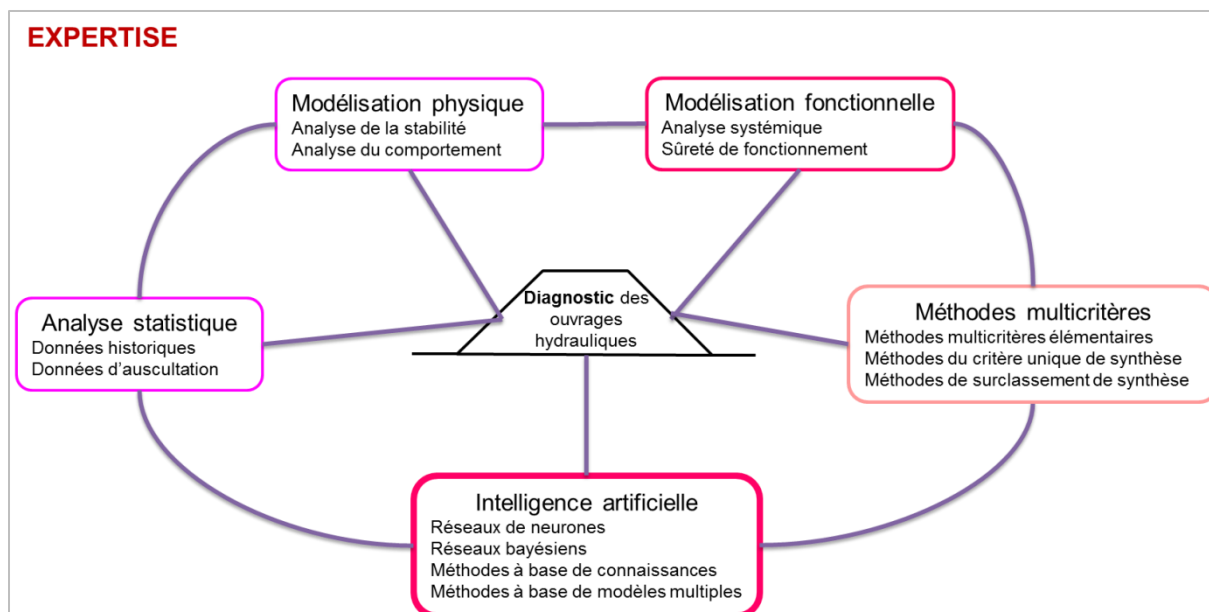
EXPERTISE

Modélisation physique
Analyse de la stabilité
Analyse du comportement

Modélisation fonctionnelle
Analyse systémique
Sûreté de fonctionnement

Analyse statistique
Données historiques
Données d'auscultation

Diagnostic des ouvrages hydrauliques

Méthodes multicritères
Méthodes multicritères élémentaires
Méthodes du critère unique de synthèse
Méthodes de surclassement de synthèse

Intelligence artificielle
Réseaux de neurones
Réseaux bayésiens
Méthodes à base de connaissances
Méthodes à base de modèles multiples